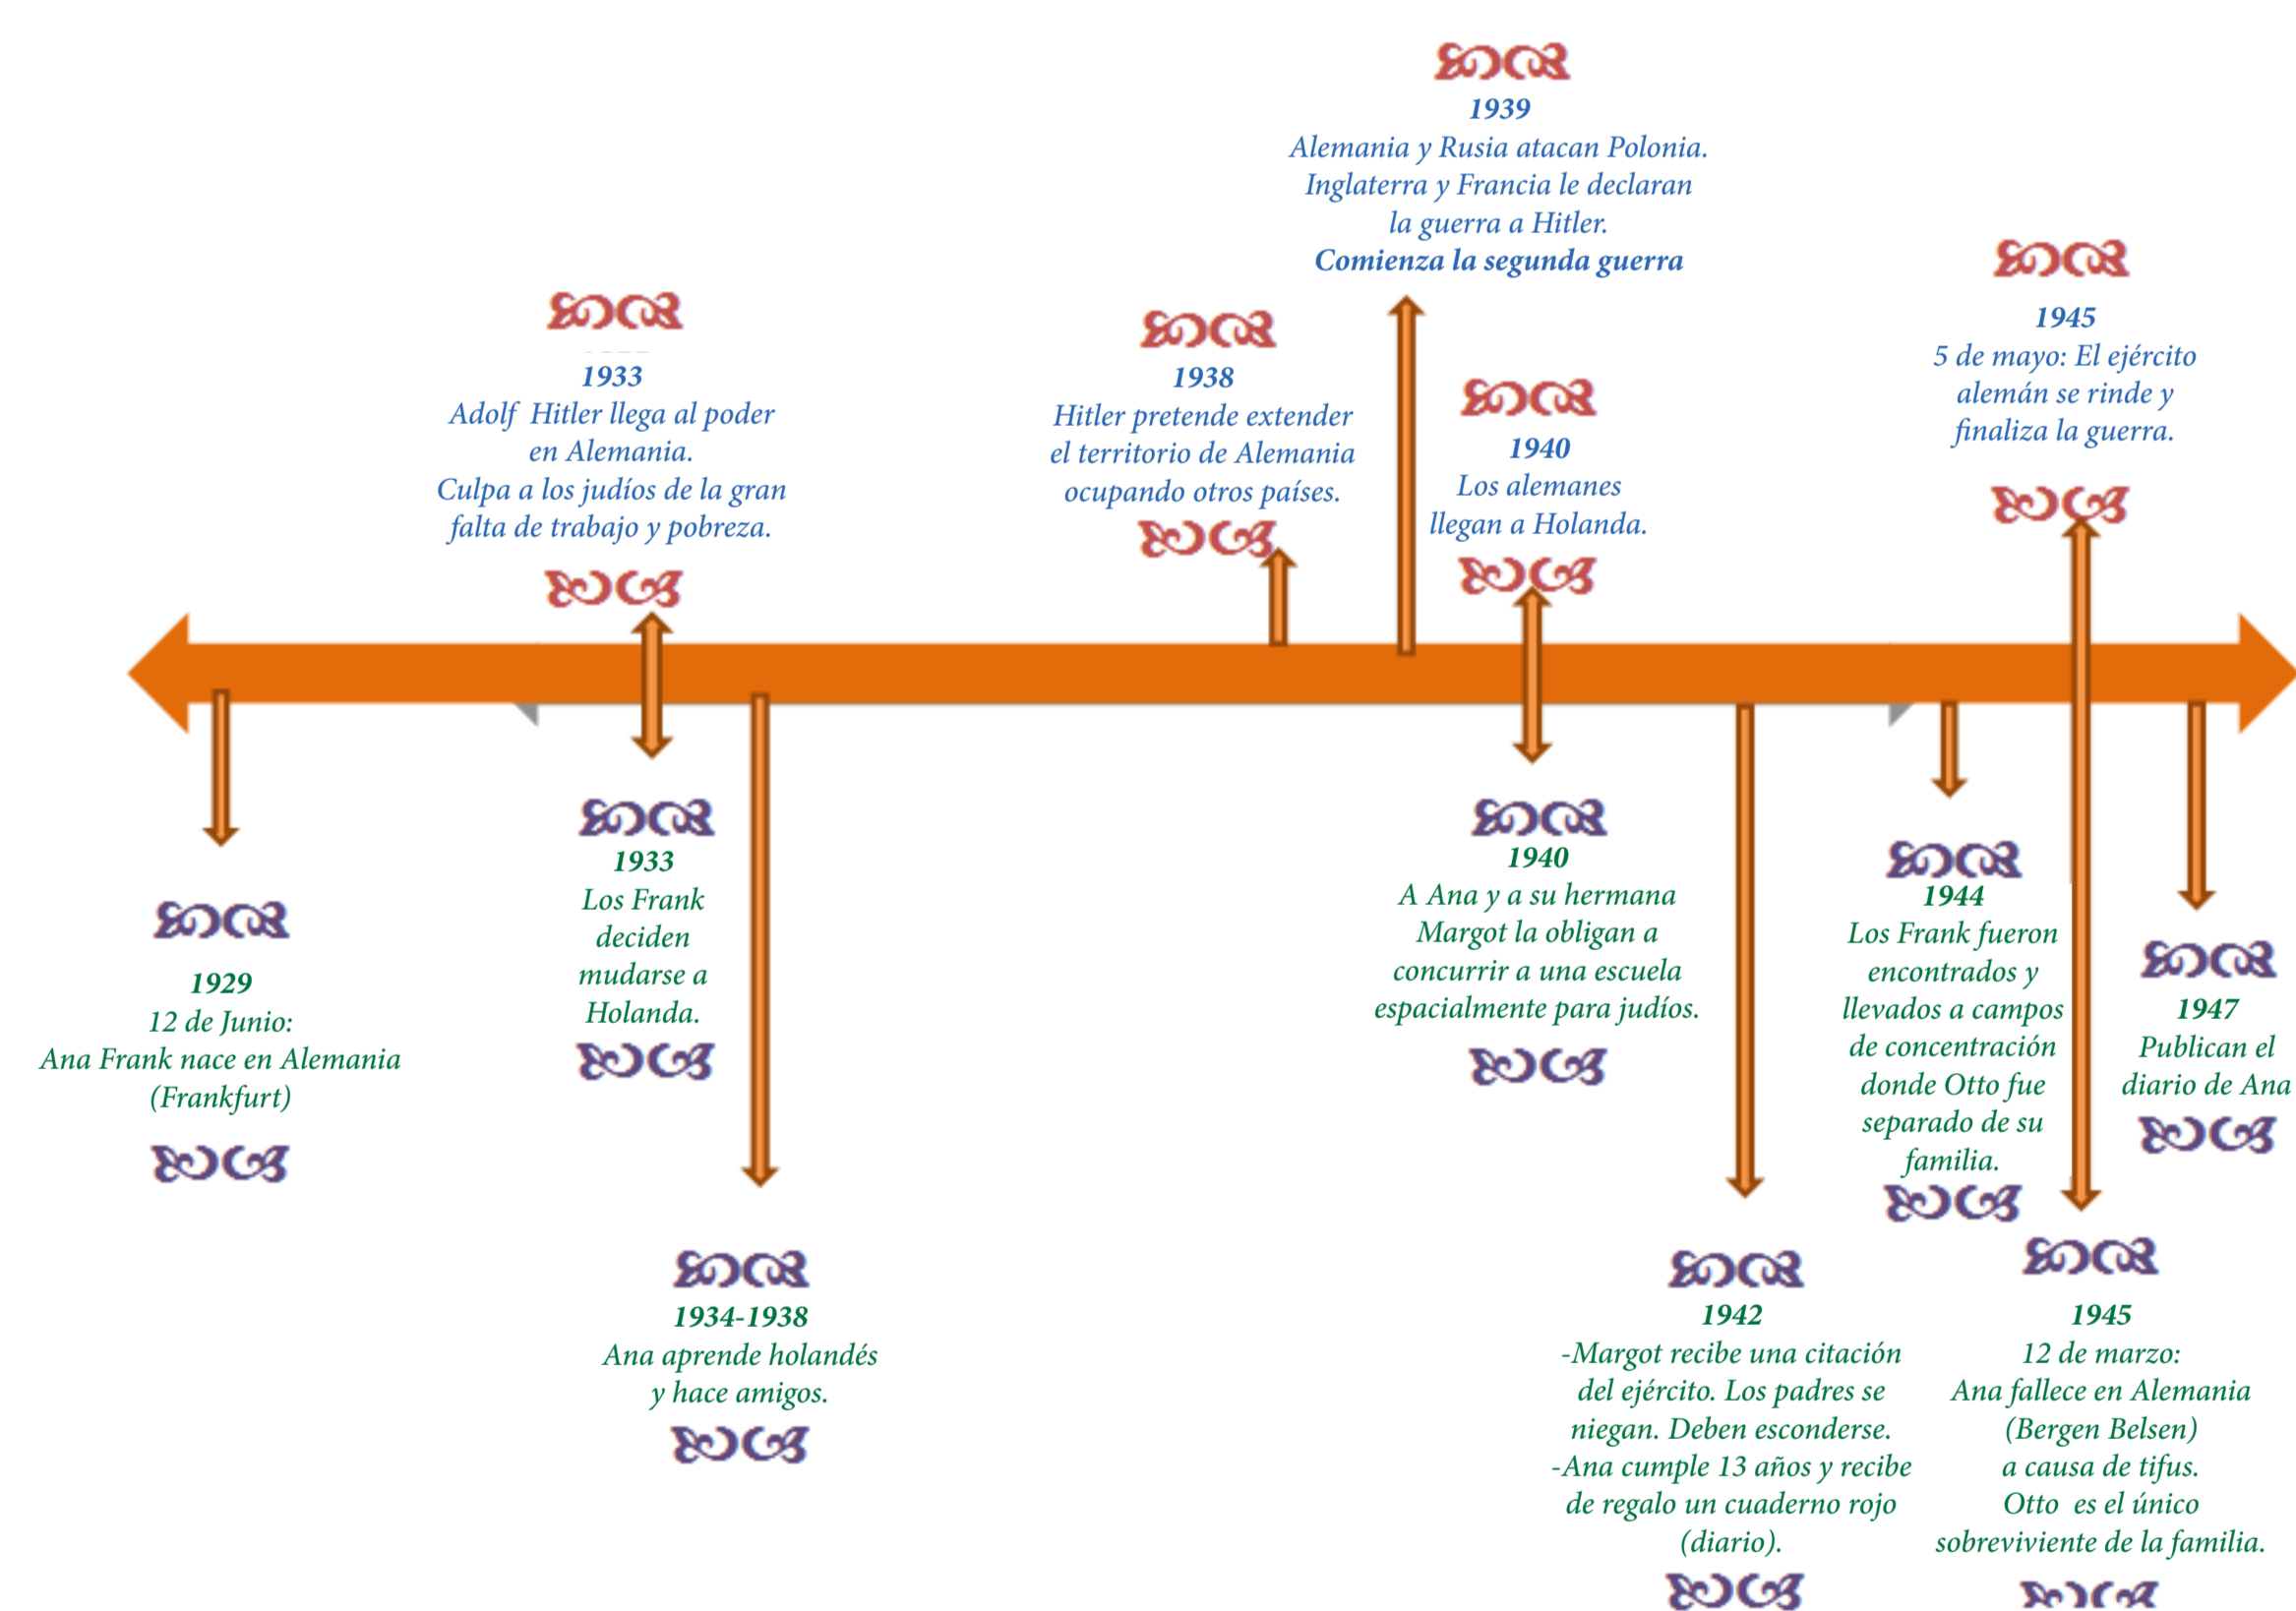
1939
Alemania y Rusia atacan Polonia.
Inglaterra y Francia le declaran la guerra a Hitler.
Comienza la segunda guerra

1933
Adolf Hitler llega al poder en Alemania.
Culpa a los judíos de la gran falta de trabajo y pobreza.

1938
Hitler pretende extender el territorio de Alemania ocupando otros países.

1940
Los alemanes llegan a Holanda.

1945
5 de mayo: El ejército alemán se rinde y finaliza la guerra.

1929
12 de Junio:
Ana Frank nace en Alemania (Frankfurt)

1933
Los Frank deciden mudarse a Holanda.

1934-1938
Ana aprende holandés y hace amigos.

1940
A Ana y a su hermana Margot la obligan a concurrir a una escuela espacialmente para judíos.

1942
-Margot recibe una citación del ejército. Los padres se niegan. Deben esconderse.
-Ana cumple 13 años y recibe de regalo un cuaderno rojo (diario).

1944
Los Frank fueron encontrados y llevados a campos de concentración donde Otto fue separado de su familia.

1945
12 de marzo:
Ana fallece en Alemania (Bergen Belsen) a causa de tifus.
Otto es el único sobreviviente de la familia.

1947
Publican el diario de Ana